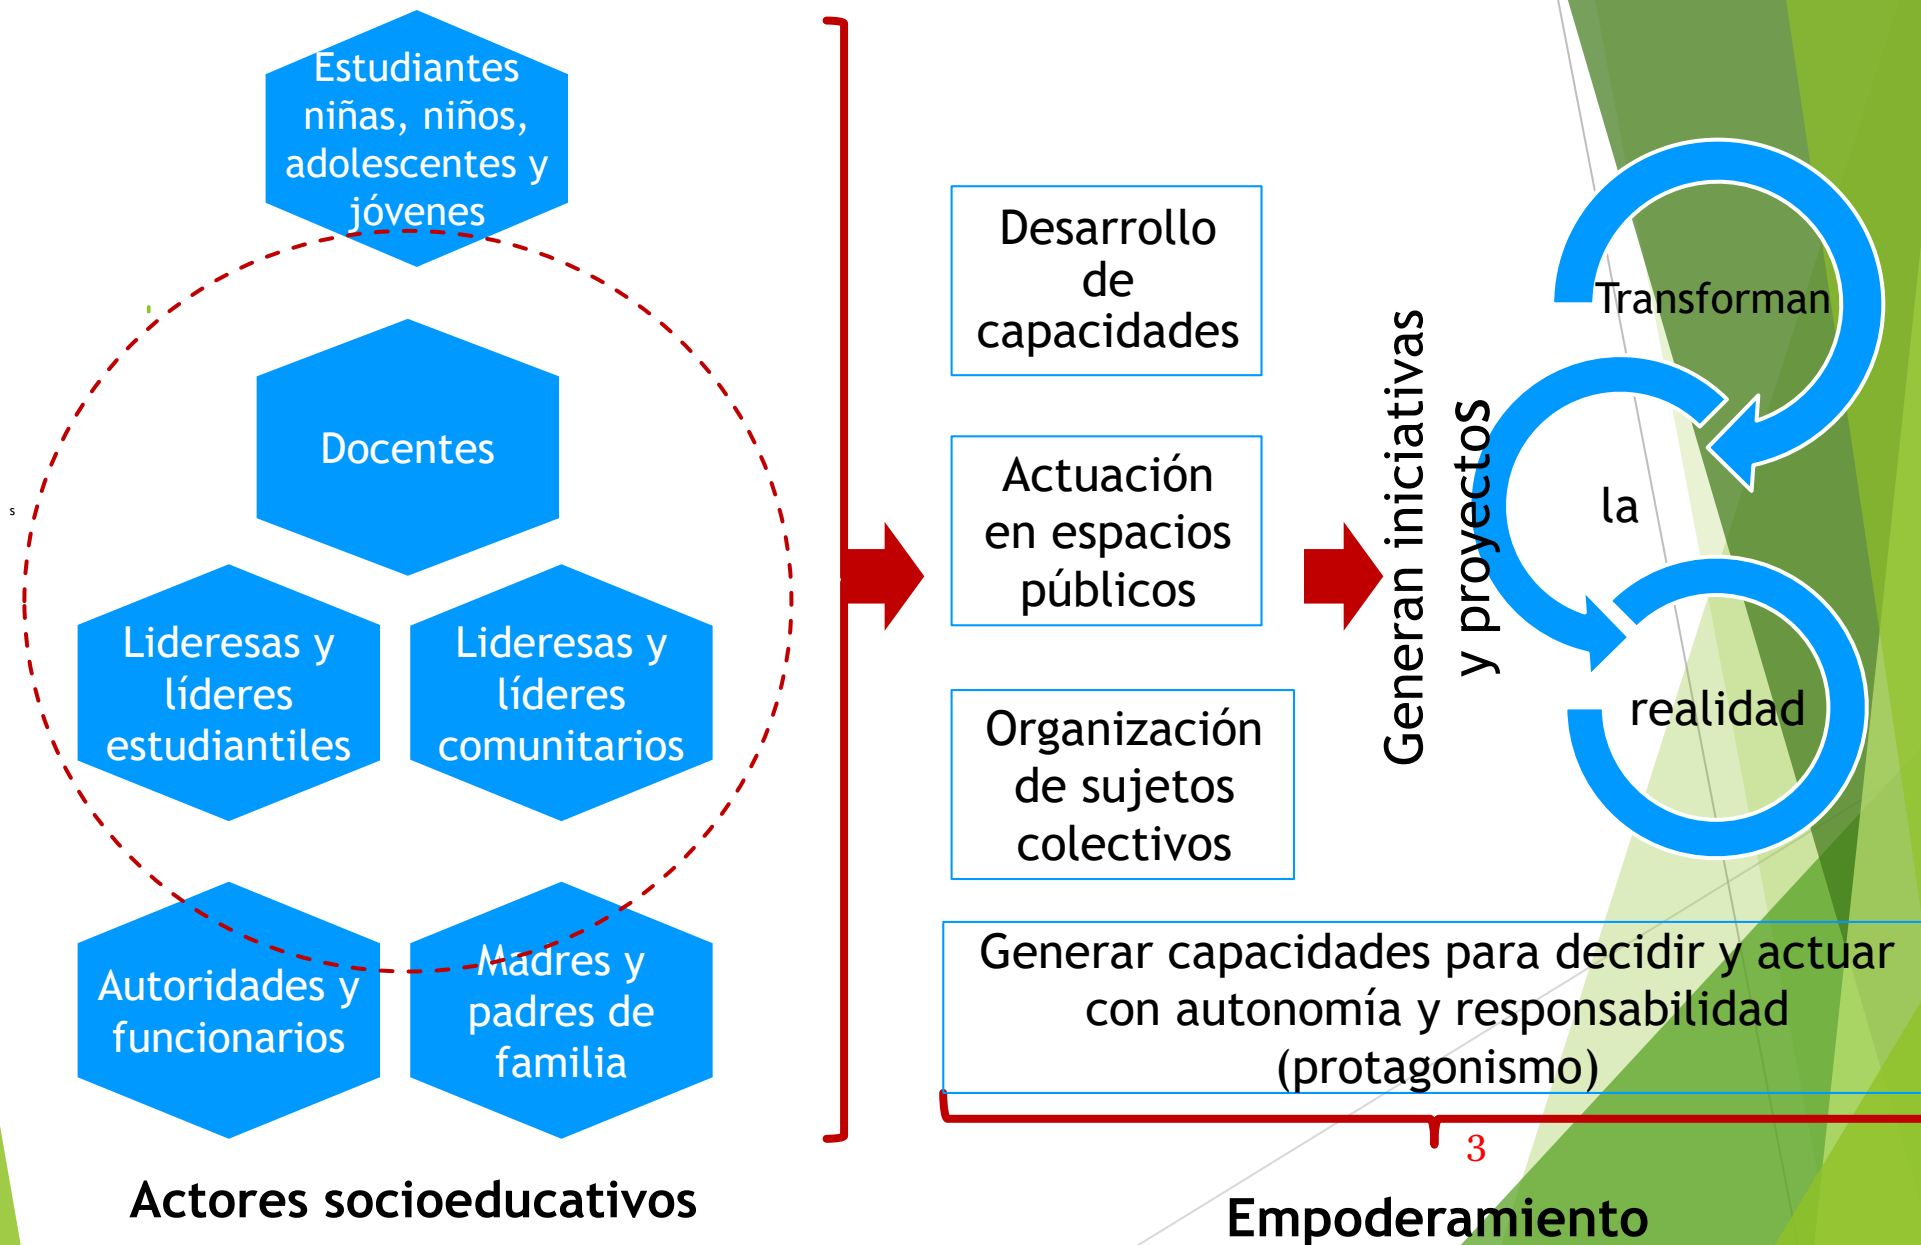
Estudiantes niñas, niños, adolescentes y jóvenes

Docentes

Lideresas y líderes estudiantiles

Lideresas y líderes comunitarios

Autoridades y funcionarios

Madres y padres de familia

Actores socioeducativos

Desarrollo de capacidades

Actuación en espacios públicos

Organización de sujetos colectivos

Generan iniciativas y proyectos

Transforman

la

realidad

Generar capacidades para decidir y actuar con autonomía y responsabilidad (protagonismo)

3

Empoderamiento